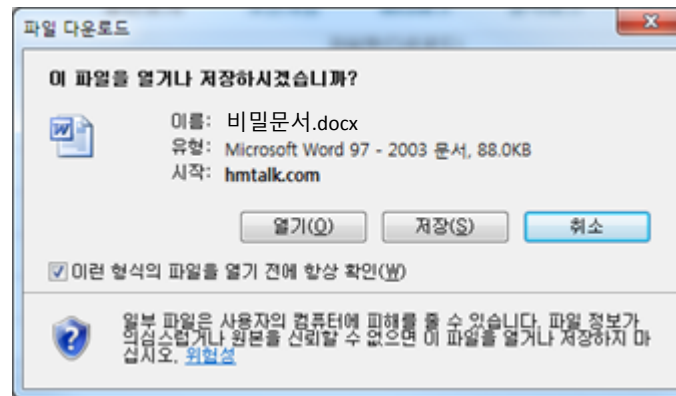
파일 다운로드

이 파일을 열거나 저장하시겠습니까?

이름: 비밀문서.docx
유형: Microsoft Word 97 - 2003 문서, 88.0KB
시작: hmtalk.com

열기(O) 저장(S) 취소

이런 형식의 파일을 열기 전에 항상 확인(W)

일부 파일은 사용자의 컴퓨터에 피해를 줄 수 있습니다. 파일 정보가 의심스럽거나 원본을 신뢰할 수 없으면 이 파일을 열거나 저장하지 마십시오. 위험성